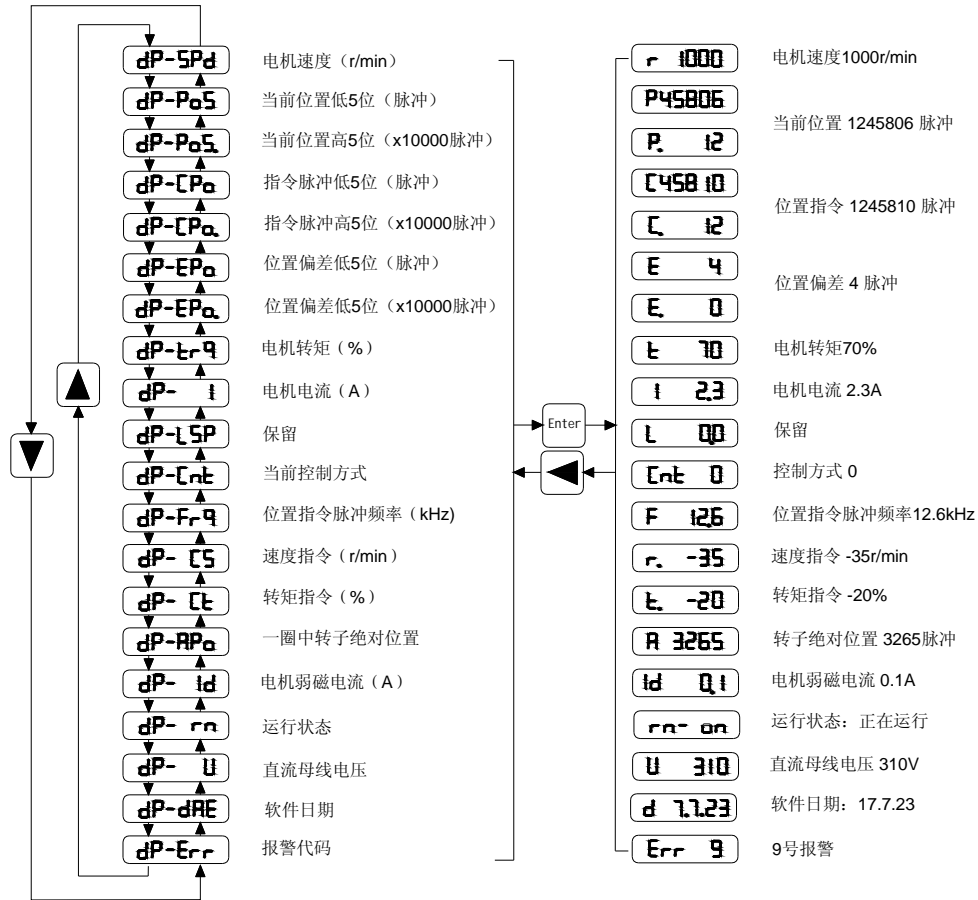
dP-SPd 电机速度（r/min）
dP-PoS 当前位置低5位（脉冲）
dP-PoS. 当前位置高5位（x10000脉冲）
dP-CPo 指令脉冲低5位（脉冲）
dP-CPo. 指令脉冲高5位（x10000脉冲）
dP-EPo 位置偏差低5位（脉冲）
dP-EPo. 位置偏差低5位（x10000脉冲）
dP-trq 电机转矩（%）
dP- I 电机电流（A）
dP-LSP 保留
dP-Cnt 当前控制方式
dP-Frq 位置指令脉冲频率（kHz)
dP- CS 速度指令（r/min）
dP- Ct 转矩指令（%）
dP-APo 一圈中转子绝对位置
dP- Id 电机弱磁电流（A）
dP- rn 运行状态
dP- U 直流母线电压
dP-dAE 软件日期
dP-Err 报警代码

Enter

r 1000 电机速度1000r/min
P45806
P. 12 当前位置 1245806 脉冲
C45810
C. 12 位置指令 1245810 脉冲
E 4
E. 0 位置偏差 4 脉冲
t 70 电机转矩70%
I 2.3 电机电流 2.3A
L 0.0 保留
Cnt 0 控制方式 0
F 12.6 位置指令脉冲频率12.6kHz
r. -35 速度指令 -35r/min
t. -20 转矩指令 -20%
A 3265 转子绝对位置 3265脉冲
Id 0.1 电机弱磁电流 0.1A
rn- on 运行状态：正在运行
U 310 直流母线电压 310V
d 7.7.23 软件日期：17.7.23
Err 9 9号报警